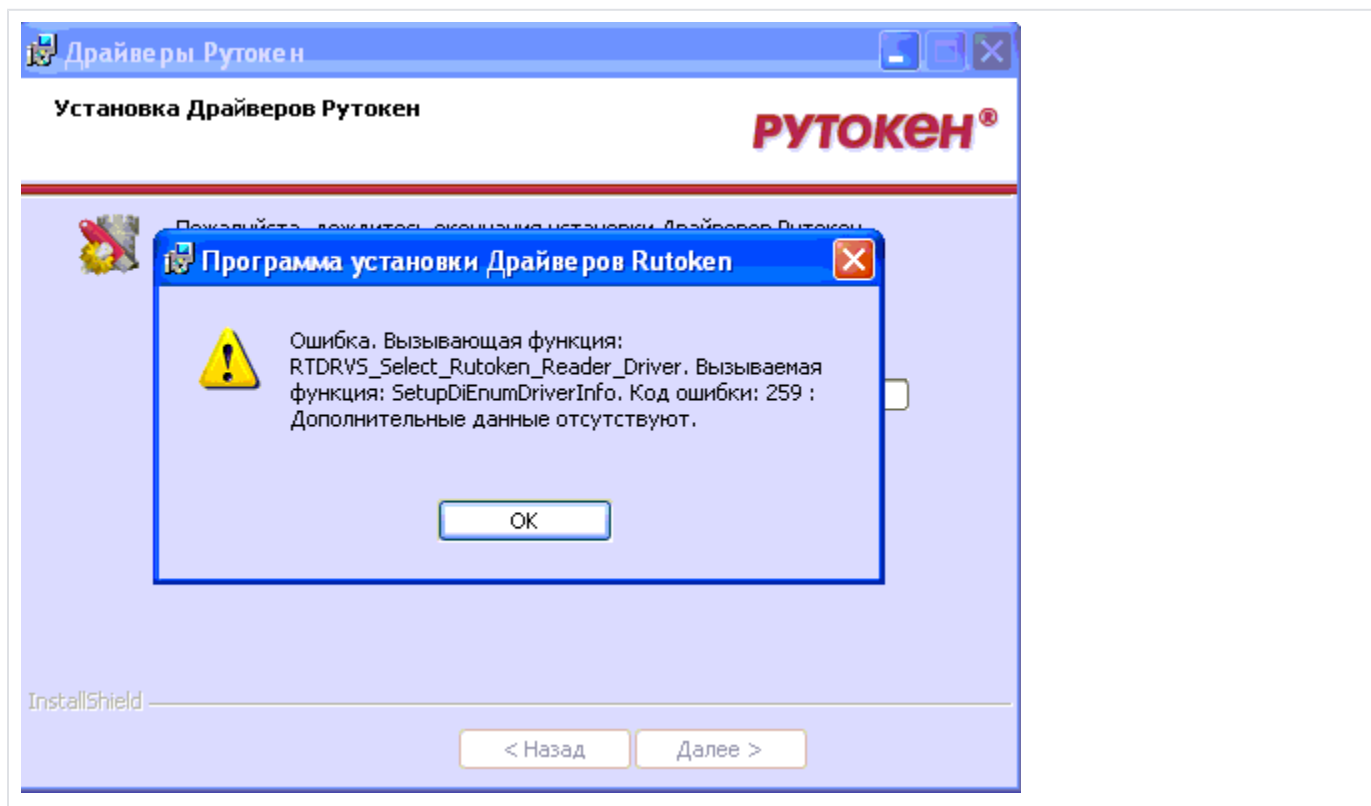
Драйверы Рутокен

Установка Драйверов Рутокен

РУТОКЕН®

Пожалуйста, дождитесь окончания установки Драйверов Рутокен.

Программа установки Драйверов Rutoken

Ошибка. Вызывающая функция: RTDRVS_Select_Rutoken_Reader_Driver. Вызываемая функция: SetupDiEnumDriverInfo. Код ошибки: 259 : Дополнительные данные отсутствуют.

OK

InstallShield

< Назад

Далее >